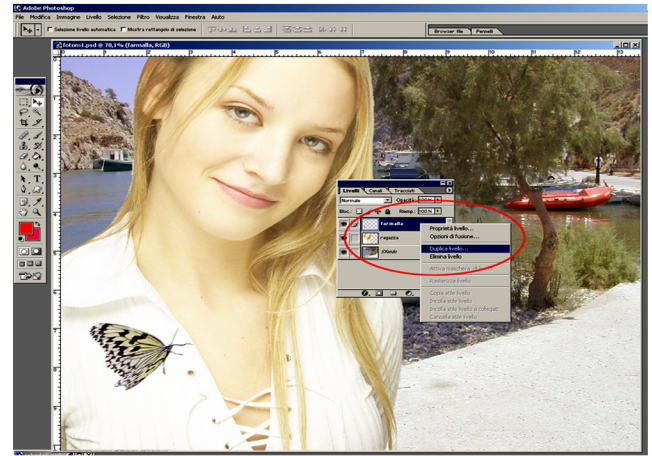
Adobe Photoshop

File Modifica Immagine Livello Selezione Filtro Visualizza Finestra Aiuto

Seleziona livello automatico Mostra rettangolo di selezione

Browser file Pennelli

foto-1.psd @ 70,1% (farfalla, RGB)

Livelli Canali Tracciati

Normale Opacità: 100%

Blocc.: Riemp.: 100%

farfalla

ragazza

Sfondo

Proprietà livello...

Opzioni di fusione...

Duplica livello...

Elimina livello

Attiva maschera di livello

Rasterizza livello

Copia stile livello

Incolla stile livello

Incolla stile livello a collegati

Cancella stile livello